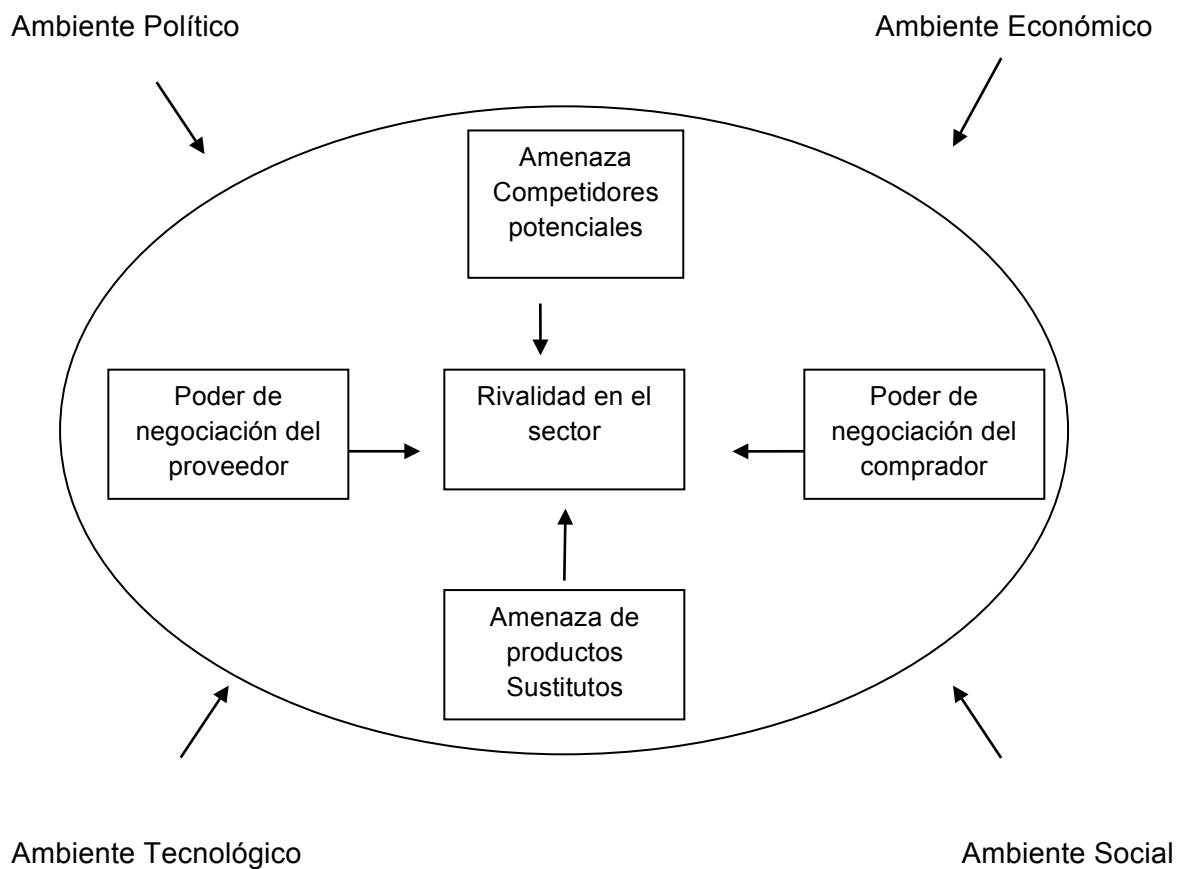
Ambiente Político

Ambiente Económico

Amenaza Competidores potenciales

Poder de negociación del proveedor

Rivalidad en el sector

Poder de negociación del comprador

Amenaza de productos Sustitutos

Ambiente Tecnológico

Ambiente Social